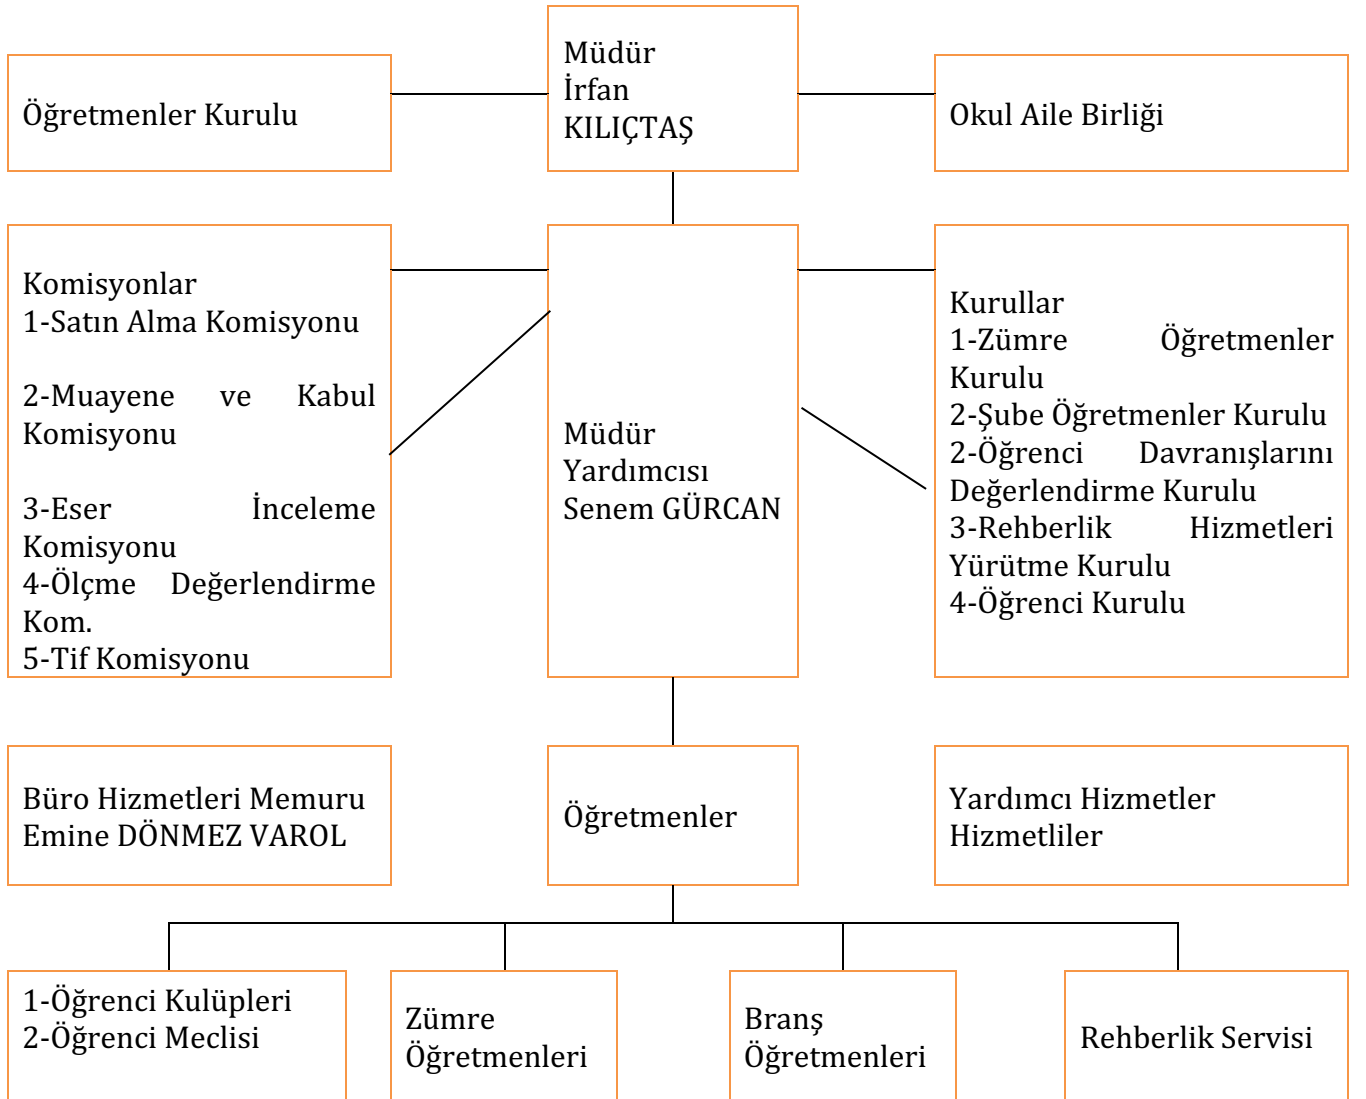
Öğretmenler Kurulu

Müdür
İrfan
KILIÇTAŞ

Okul Aile Birliği

Komisyonlar
1-Satın Alma Komisyonu

2-Muayene ve Kabul Komisyonu

3-Eser İnceleme Komisyonu
4-Ölçme Değerlendirme Kom.
5-Tif Komisyonu

Müdür
Yardımcısı
Senem GÜRCAN

Kurullar
1-Zümre Öğretmenler Kurulu
2-Şube Öğretmenler Kurulu
2-Öğrenci Davranışlarını Değerlendirme Kurulu
3-Rehberlik Hizmetleri Yürütme Kurulu
4-Öğrenci Kurulu

Büro Hizmetleri Memuru
Emine DÖNMEZ VAROL

Öğretmenler

Yardımcı Hizmetler
Hizmetliler

1-Öğrenci Kulüpleri
2-Öğrenci Meclisi

Zümre
Öğretmenleri

Branş
Öğretmenleri

Rehberlik Servisi